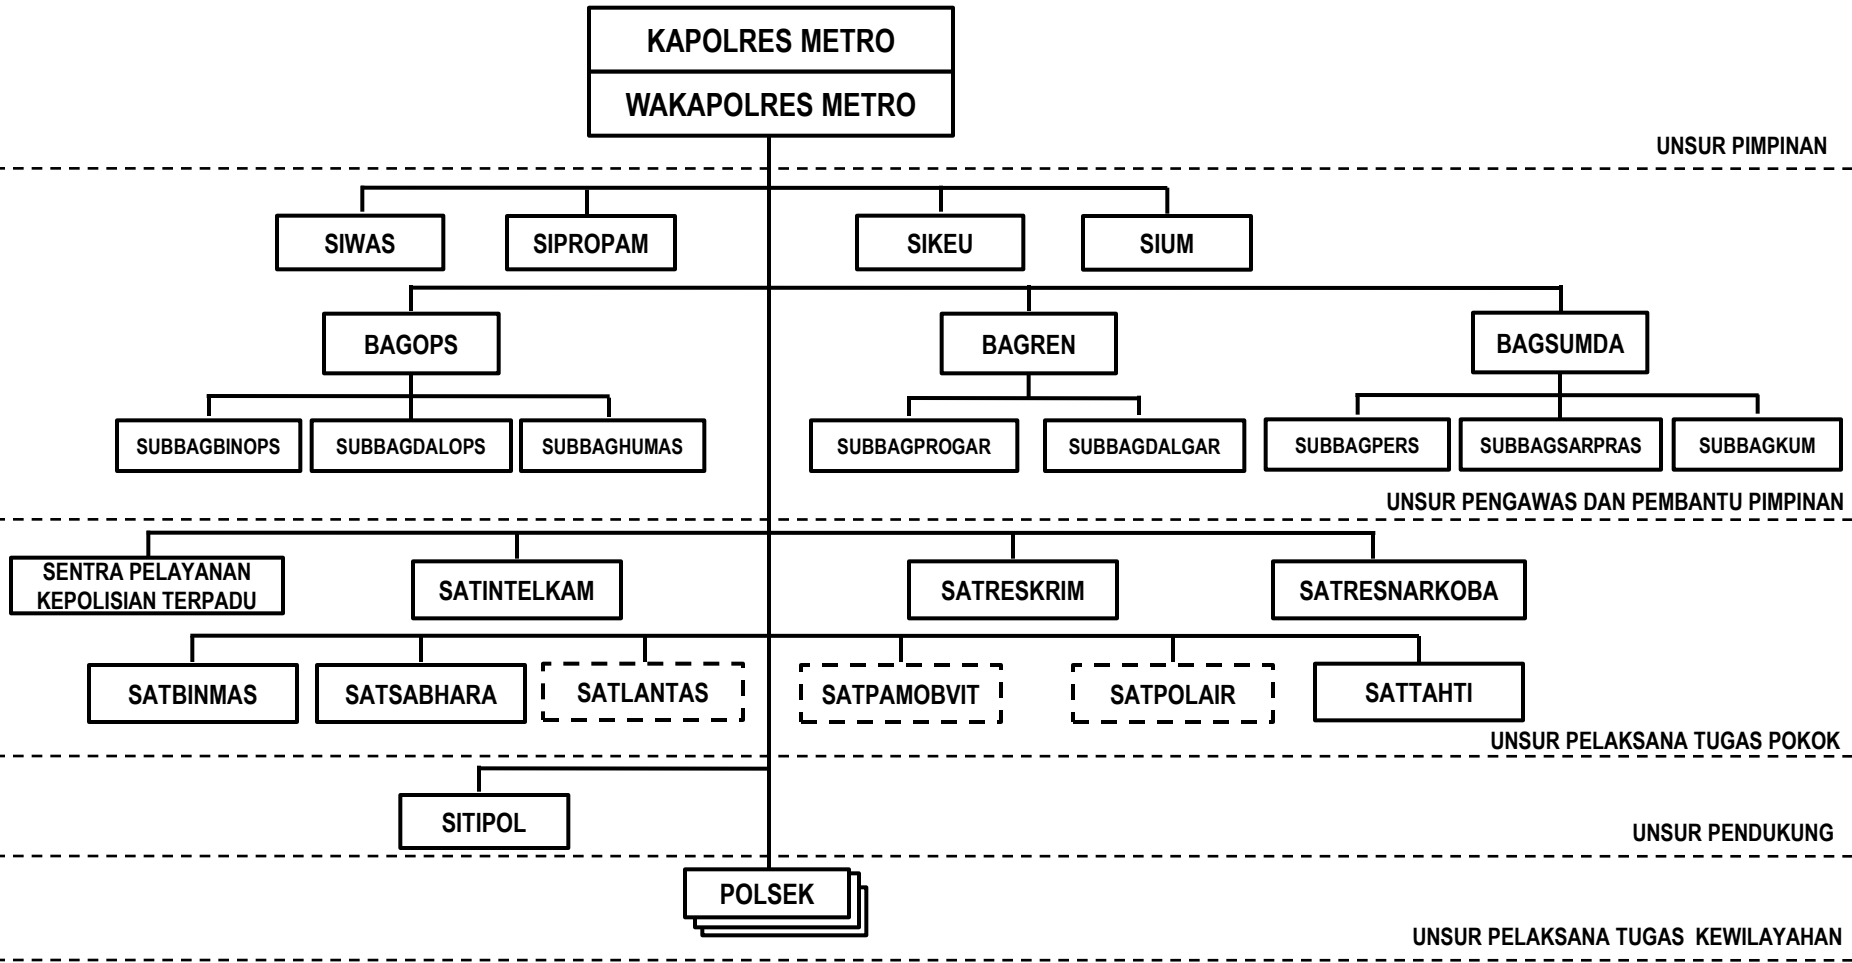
KAPOLRES METRO

WAKAPOLRES METRO

UNSUR PIMPINAN

SIWAS

SIPROPAM

SIKEU

SIUM

BAGOPS

BAGREN

BAGSUMDA

SUBBAGBINOPS

SUBBAGDALOPS

SUBBAGHUMAS

SUBBAGPROGAR

SUBBAGDALGAR

SUBBAGPERS

SUBBAGSARPRAS

SUBBAGKUM

UNSUR PENGAWAS DAN PEMBANTU PIMPINAN

SENTRA PELAYANAN KEPOLISIAN TERPADU

SATINTELKAM

SATRESKRIM

SATRESNARKOBA

SATBINMAS

SATSABHARA

SATLANTAS

SATPAMOBVIT

SATPOLAIR

SATTAHTI

UNSUR PELAKSANA TUGAS POKOK

SITIPOL

UNSUR PENDUKUNG

POLSEK

UNSUR PELAKSANA TUGAS KEWILAYAHAN